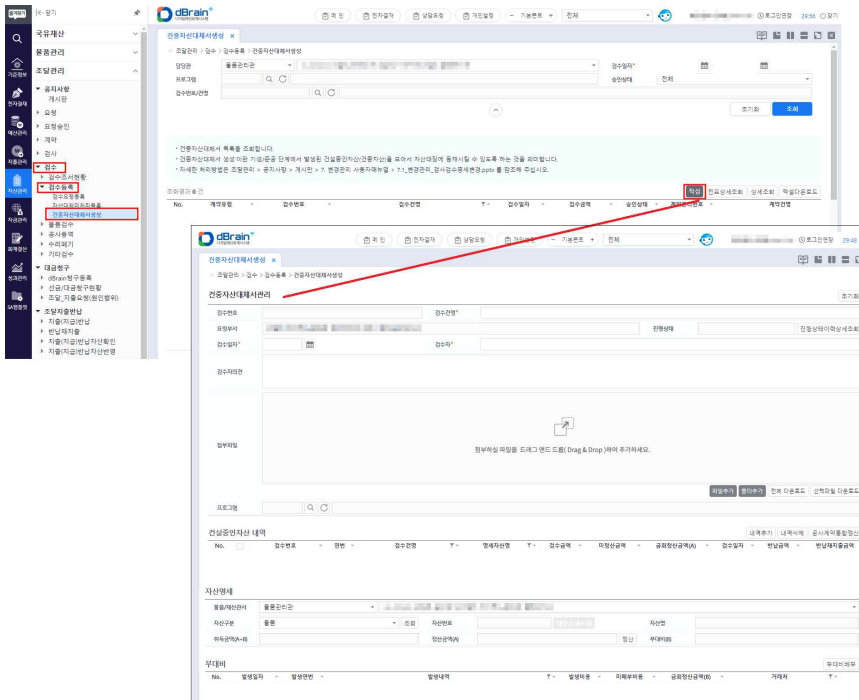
즐겨찾기 |< 닫기

국유재산
물품관리
조달관리
▼ 공지사항
게시판
▸ 요청
▸ 요청승인
▸ 계약
▸ 검사
▼ 검수
▸ 검수조서현황
▼ 검수등록
검수요청등록
자산대체자처리등록
건중자산대체서생성
▸ 물품검수
▸ 공사용역
▸ 수리폐기
▸ 기타검수
▼ 대금청구
▸ dBrain청구등록
▸ 선금/대금청구현황
▸ 조달_지출요청(원인행위)
▼ 조달지출반납
▸ 지출(자금)반납
▸ 반납재지출
▸ 지출(자금)반납자산확인
▸ 지출(자금)반납자산반영

거래정보
전자결재
예산관리
자금관리
자산관리
자료관리
회계결산
성과관리
SA방정보

dBrain+
회의 | 전자결재 | 상담요청 | 개인설정 | − 기본폰트 + | 전체 | 로그인연장 29:56 | 닫기

건중자산대체서생성 ×
조달관리 > 검수 > 검수등록 > 건중자산대체서생성
담당관 물품관리관 | 검수일자* | 프로그램 | 승인상태 전체 | 검수번호/건명
초기화 | 조회

· 건중자산대체서 목록을 조회합니다.
· 건중자산대체서 생성이란 기성/공공 단계에서 발생된 건설중인자산(건중자산)을 모아서 자산대장에 등재시킬 수 있도록 하는 것을 의미합니다.
· 자세한 처리방법은 조달관리 > 공지사항 > 게시판 > 7. 변경관리 사용자매뉴얼 > 7.1_변경관리_검사검수용세변경.pptx 를 참조해 주십시오.

조회결과 0 건
작성 | 건중상세조회 | 상세조회 | 엑셀다운로드
No. | 계약유형 | 검수번호 | 검수건명 | 검수일자 | 검수금액 | 승인상태 | 계약번호 | 계약건명

dBrain+
회의 | 전자결재 | 상담요청 | 개인설정 | − 기본폰트 + | 전체 | 로그인연장 29:48
건중자산대체서생성 ×
조달관리 > 검수 > 검수등록 > 건중자산대체서생성

건중자산대체서관리
초기화
검수번호 | 검수건명*
요청부서 | 진행상태 | 진행상태이력상세조회
검수일자* | 검수자*
검수자의견
첨부파일
첨부하실 파일을 드래그 앤드 드롭( Drag & Drop )하여 추가하세요.
파일추가 | 행다추가 | 전체 다운로드 | 선택파일 다운로드
프로그램

건설중인자산 내역
내역추가 | 내역삭제 | 공사계약통합정산
No. | 검수번호 | 연번 | 검수건명 | 명세자산명 | 검수금액 | 미정산금액 | 금회정산금액(A) | 검수일자 | 반납금액 | 반납재지출금액

자산명세
물품/재산관리 물품관리관
자산구분 물품 | 조회 | 자산번호 | 자산명
취득금액(A+B) | 정산금액(A) | 정산 | 부대비(B)

부대비
부대비배부
No. | 발생일자 | 발생연번 | 발생내역 | 발생비용 | 미배부비용 | 금회정산금액(B) | 거래처